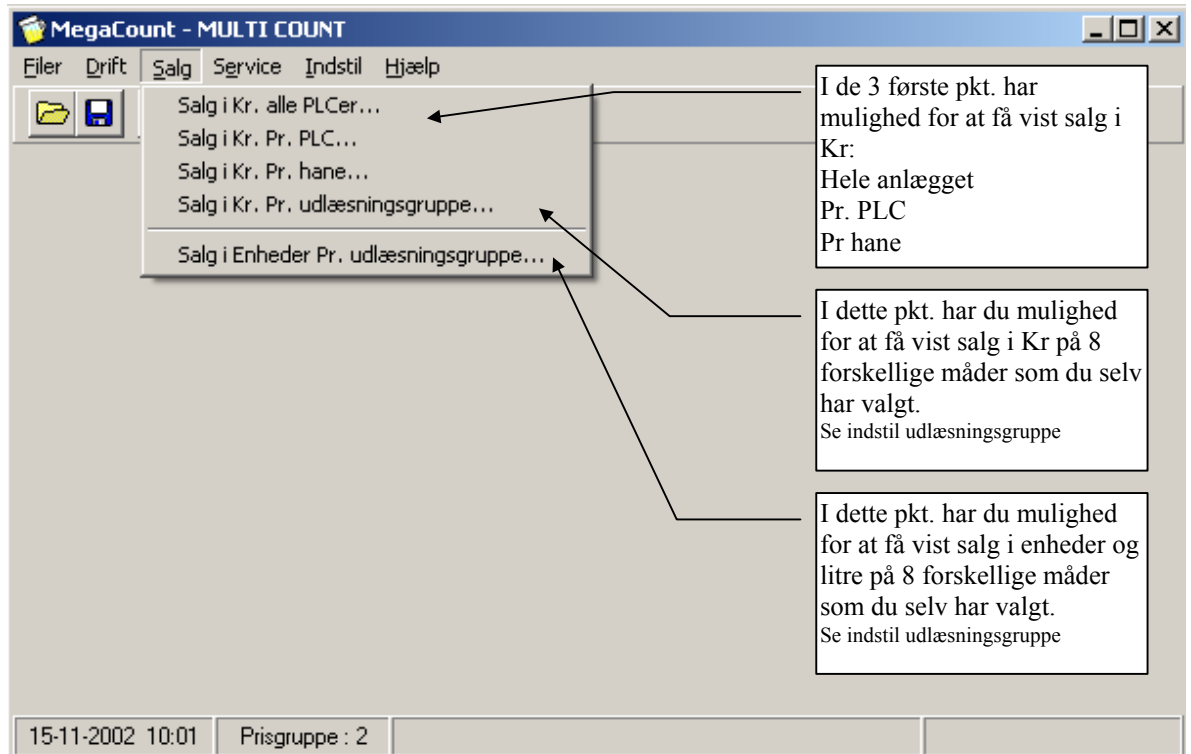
MegaCount - MULTI COUNT

Filer Drift Salg Service Indstil Hjælp

Salg i Kr. alle PLCer...
Salg i Kr. Pr. PLC...
Salg i Kr. Pr. hane...
Salg i Kr. Pr. udlæsningsgruppe...
Salg i Enheder Pr. udlæsningsgruppe...

I de 3 første pkt. har mulighed for at få vist salg i Kr:
Hele anlægget
Pr. PLC
Pr hane

I dette pkt. har du mulighed for at få vist salg i Kr på 8 forskellige måder som du selv har valgt.
Se indstil udlæsningsgruppe

I dette pkt. har du mulighed for at få vist salg i enheder og litre på 8 forskellige måder som du selv har valgt.
Se indstil udlæsningsgruppe

15-11-2002 10:01 | Prisgruppe : 2